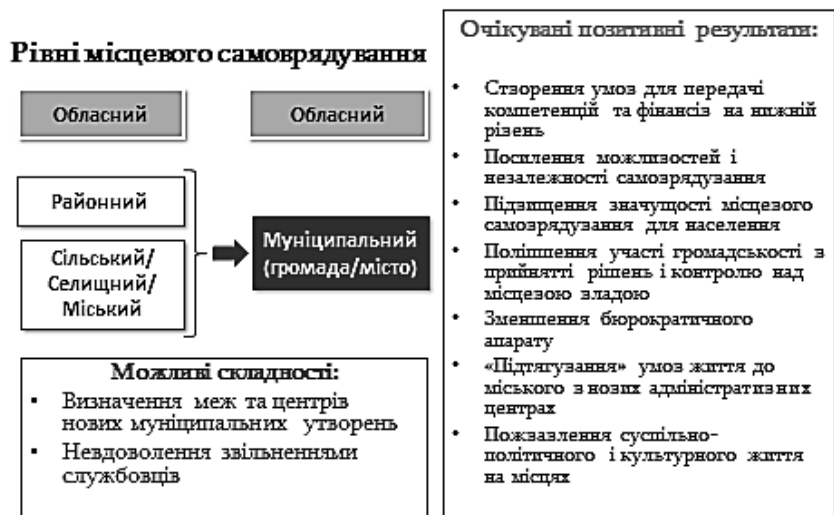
Рівні місцевого самоврядування

Обласний

Обласний

Районний

Сільський/ Селищний/ Міський

Муніципальний (громада/місто)

Можливі складності:

• Визначення меж та центрів нових муніципальних утворень
• Невдоволення звільненими службовців

Очікувані позитивні результати:

• Створення умов для передачі компетенцій та фінансів на нижній рівень
• Посилення можливостей і незалежності самоврядування
• Підвищення значущості місцевого самоврядування для населення
• Поліпшення участі громадськості з прийнятті рішень і контролю над місцевою владою
• Зменшення бюрократичного апарату
• «Підтягування» умов життя до міського з нових адміністративних центрах
• Пожвавлення суспільно-політичного і культурного життя на місцях